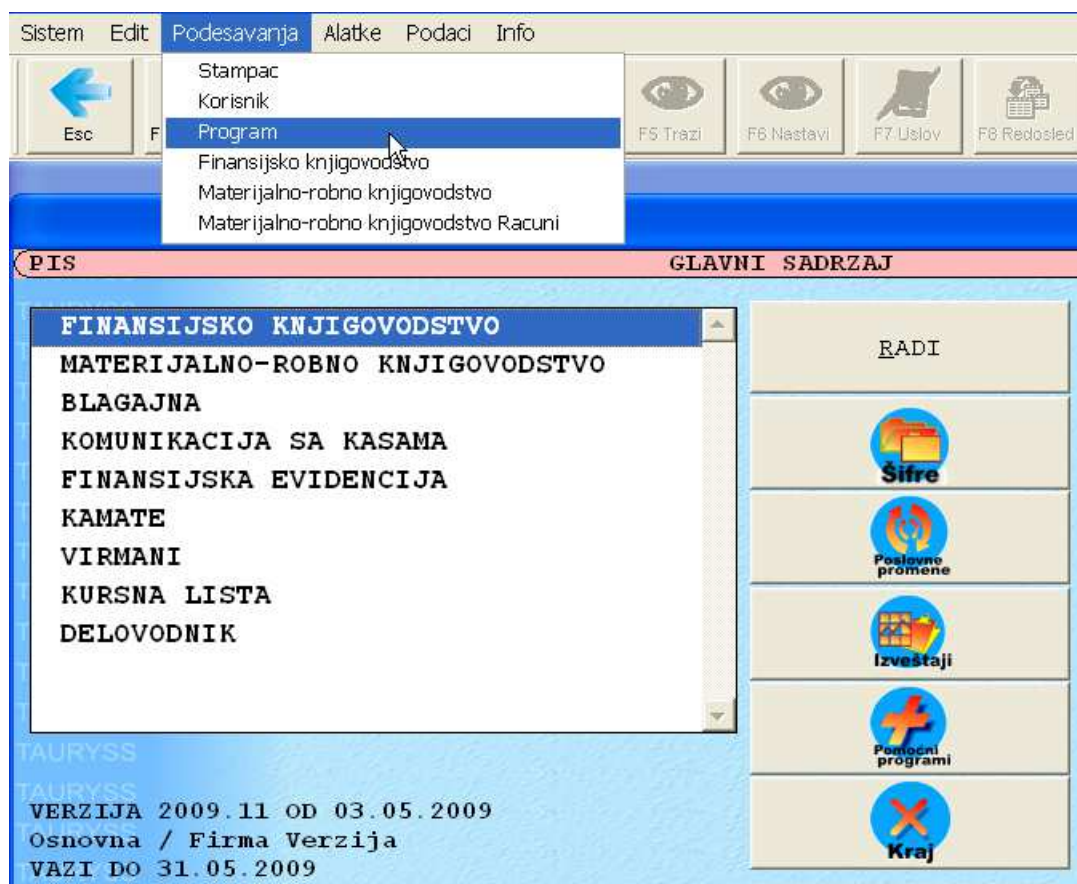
Sistem Edit Podesavanja Alatke Podaci Info

Stampac
Korisnik
Program
Finansijsko knjigovodstvo
Materijalno-robno knjigovodstvo
Materijalno-robno knjigovodstvo Racuni

Esc F

F5 Trazi F6 Nastavi F7 Uslov F8 Redosled

PIS GLAVNI SADRZAJ

FINANSIJSKO KNJIGOVODSTVO
MATERIJALNO-ROBNO KNJIGOVODSTVO
BLAGAJNA
KOMUNIKACIJA SA KASAMA
FINANSIJSKA EVIDENCIJA
KAMATE
VIRMANI
KURSNA LISTA
DELOVODNIK

RADI

Šifre

Poslovne promene

Izveštaji

Pomocni programi

Kraj

TAURYSS
TAURYSS

VERZIJA 2009.11 OD 03.05.2009
Osnovna / Firma Verzija
VAZI DO 31.05.2009